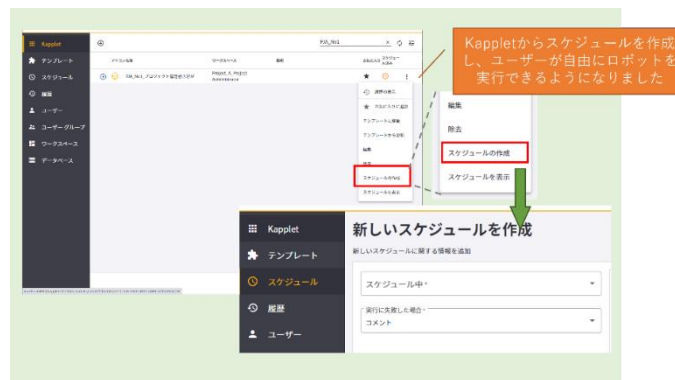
Kappletからスケジュールを作成し、ユーザーが自由にロボットを実行できるようになりました

Kapplet
テンプレート
スケジュール
履歴
ユーザー
ユーザーグループ
ワークスペース
データベース

PJ1_No1
アイテム名称
ワークスペース
説明
お気に入り
スケジュール済み
DX_No1_プロジェクト管理表入力
Project_A_Project

実行の表示
お気に入りに追加
テンプレートを移動
テンプレートから分割
編集
除去
スケジュールの作成
スケジュールを表示

編集
除去
スケジュールの作成
スケジュールを表示

Kapplet
テンプレート
スケジュール
履歴
ユーザー

新しいスケジュールを作成
新しいスケジュールに関する情報を追加
スケジュール中 *
実行に失敗した場合 *
コメント